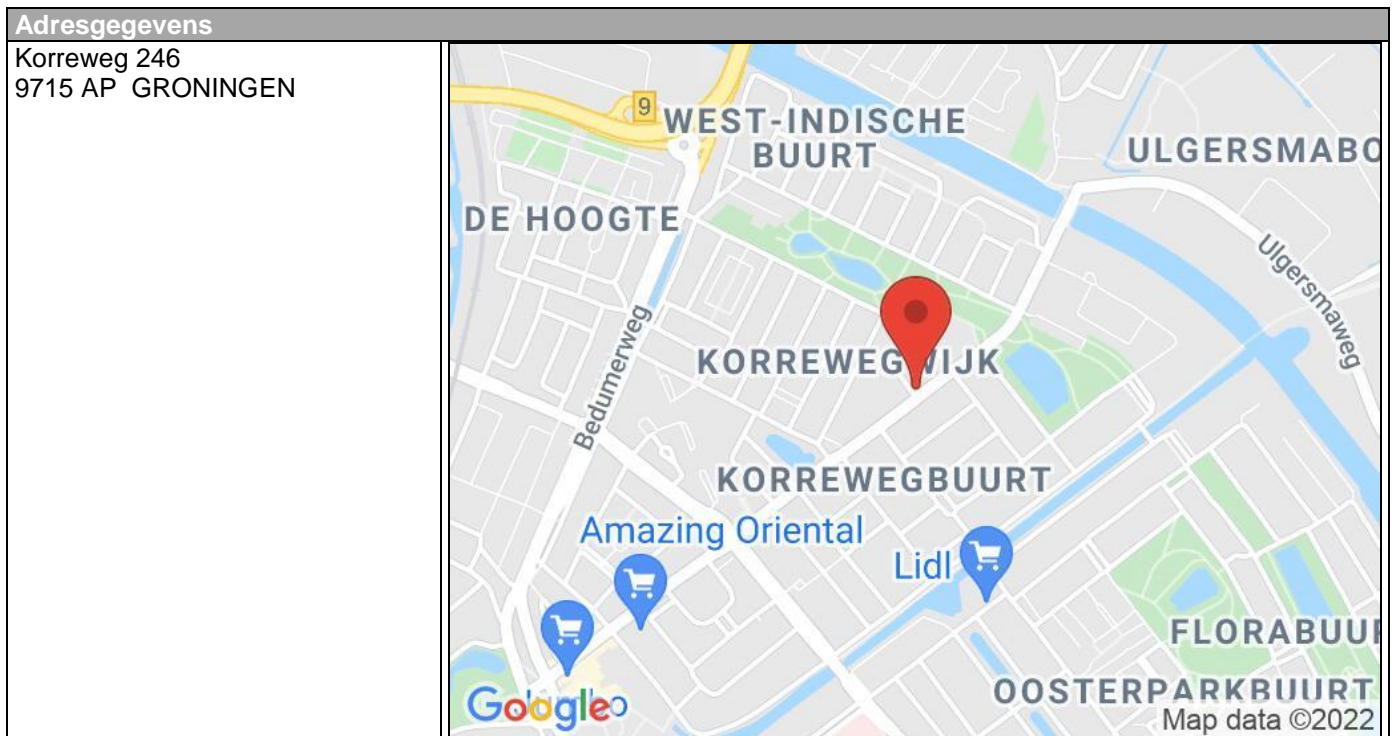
Adresgegevens

Korreweg 246
9715 AP GRONINGEN

9
WEST-INDISCHE BUURT
ULGERSMABO
DE HOOGTE
Ulgersmaweg
Bedumerweg
KORREWEG WIJK
KORREWEGBUURT
Amazing Oriental
Lidl
FLORABUU
OOSTERPARKBUURT
Google
Map data ©2022